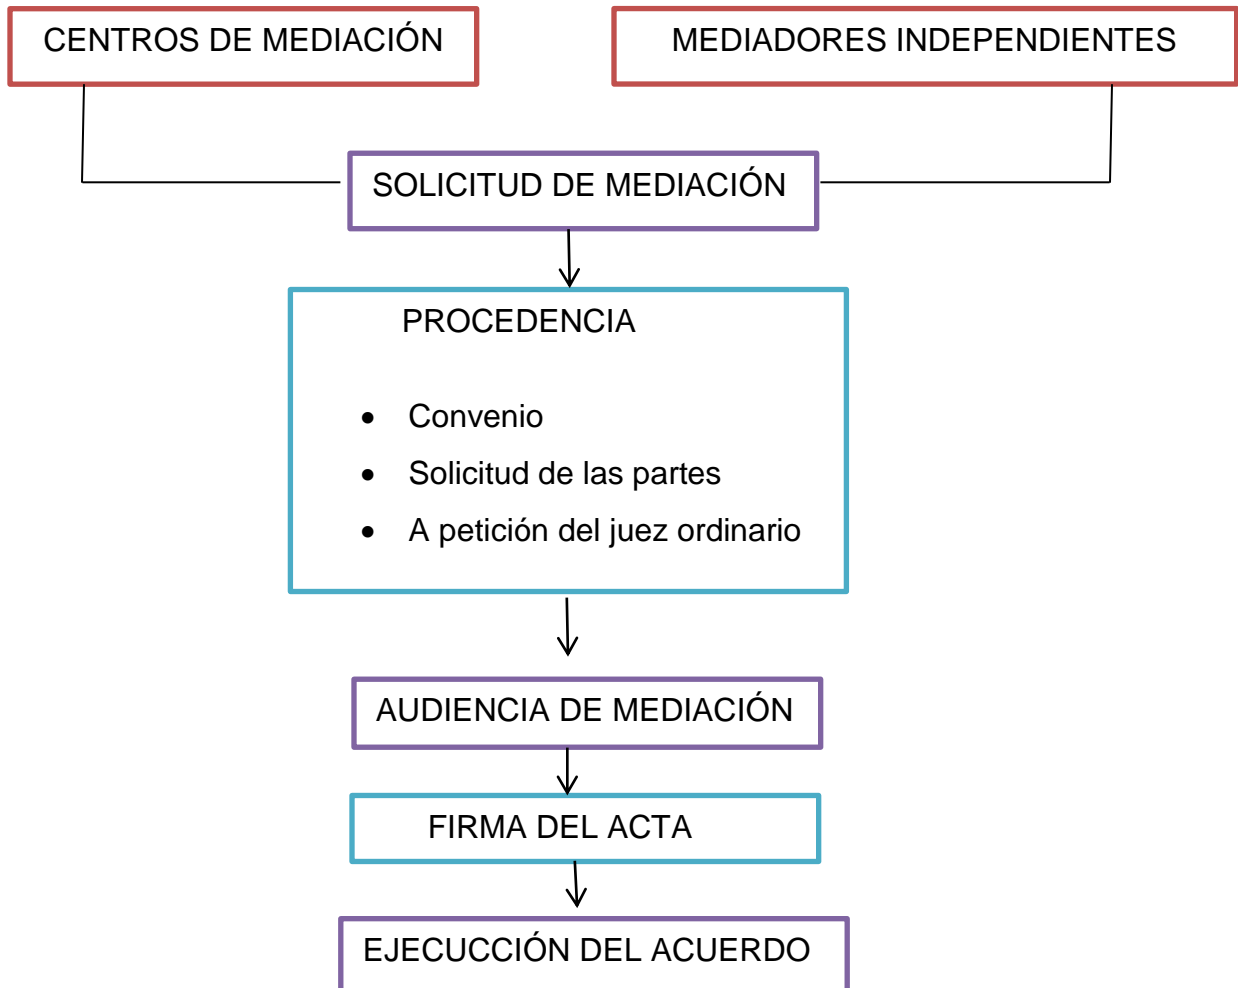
CENTROS DE MEDIACIÓN

MEDIADORES INDEPENDIENTES

SOLICITUD DE MEDIACIÓN

PROCEDENCIA

- Convenio
- Solicitud de las partes
- A petición del juez ordinario

AUDIENCIA DE MEDIACIÓN

FIRMA DEL ACTA

EJECUCCIÓN DEL ACUERDO